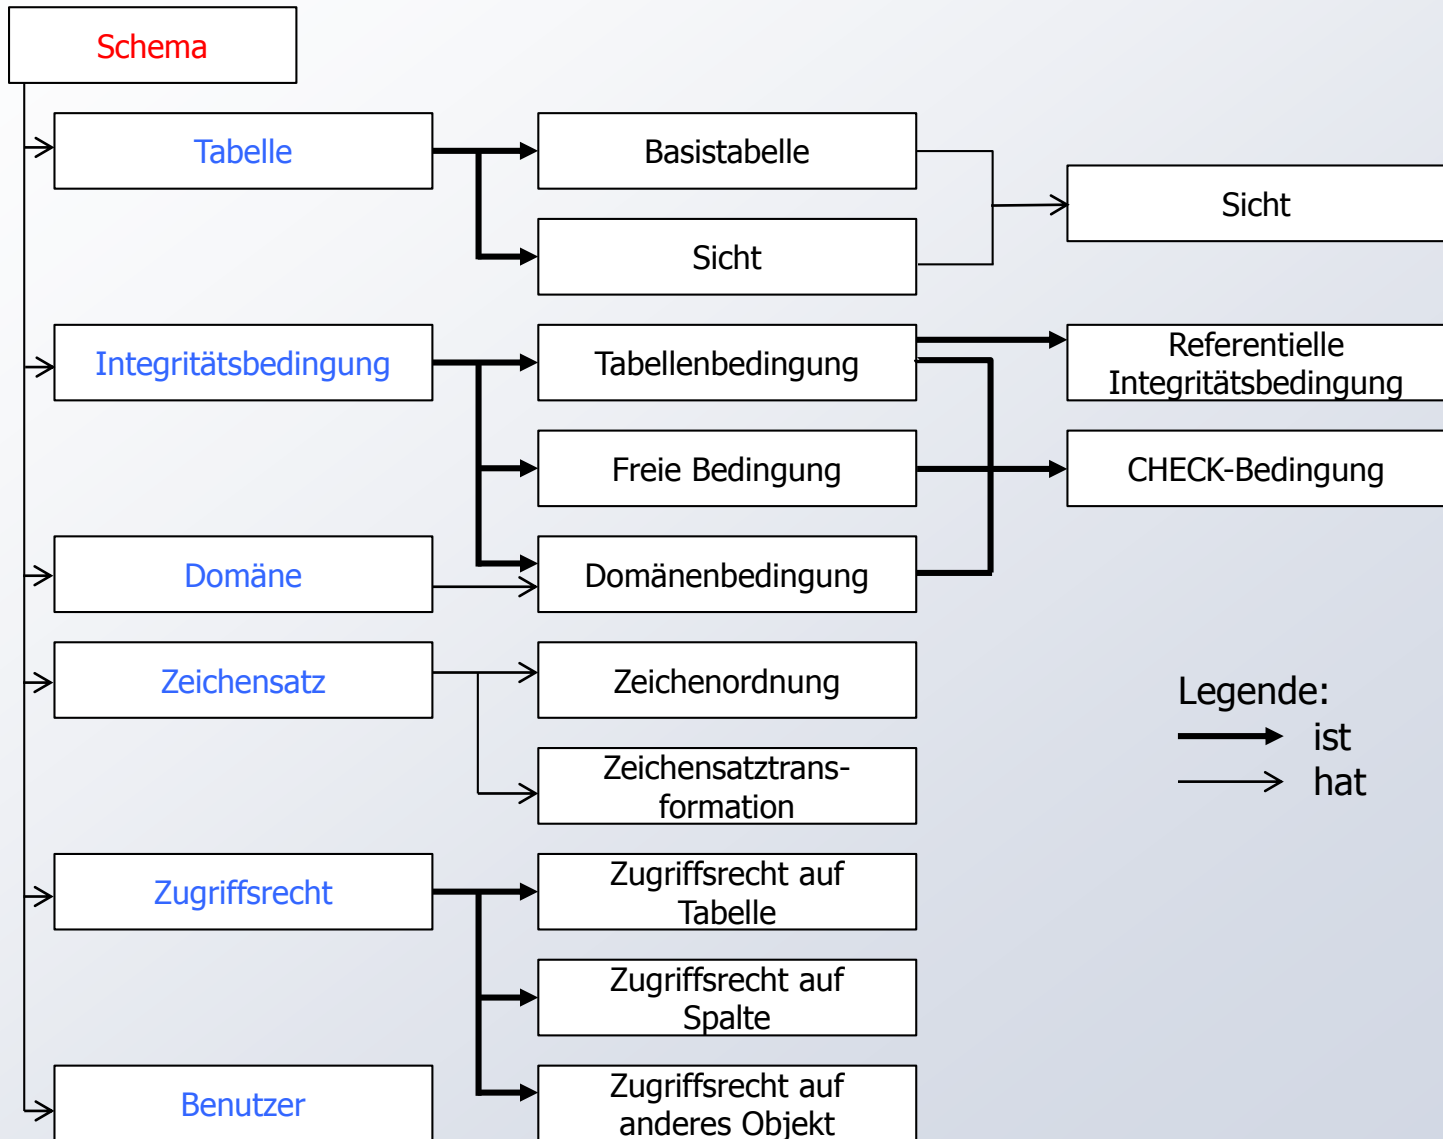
Schema

Tabelle

Basistabelle

Sicht

Sicht

Integritätsbedingung

Tabellenbedingung

Referentielle Integritätsbedingung

Freie Bedingung

CHECK-Bedingung

Domäne

Domänenbedingung

Zeichensatz

Zeichenordnung

Zeichensatztransformation

Legende:
ist
hat

Zugriffsrecht

Zugriffsrecht auf Tabelle

Zugriffsrecht auf Spalte

Benutzer

Zugriffsrecht auf anderes Objekt